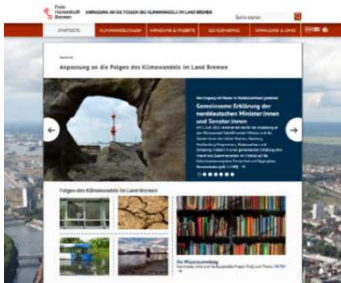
Freie Hansestadt Bremen

ANPASSUNG AN DIE FOLGEN DES KLIMAWANDELS IM LAND BREMEN

Suche starten

STARTSEITE

KLIMAWANDELFOLGEN

VORSORGE & PROJEKTE

DOWNLOADS & LINKS

Anpassung an die Folgen des Klimawandels im Land Bremen

Gemeinsame Erklärung der norddeutschen Minister:innen und Senator:innen

Folgen des Klimawandels im Land Bremen

Die Wissenssammlung

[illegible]